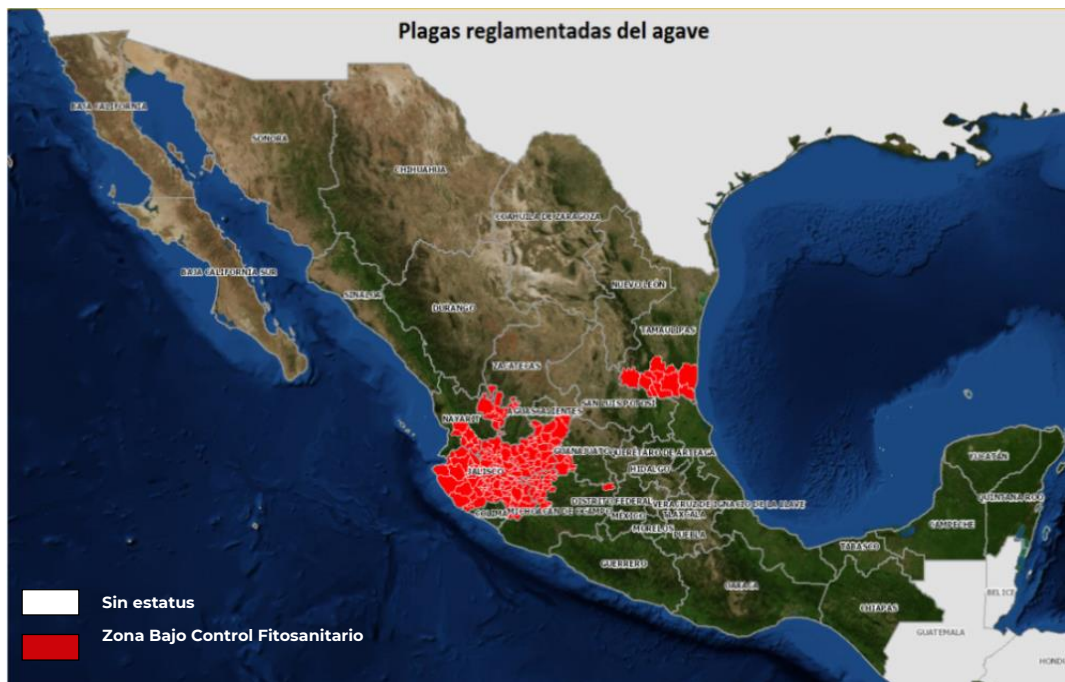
Plagas reglamentadas del agave

BAJA CALIFORNIA

SONORA

CHIHUAHUA

COAHUILA DE ZARAGOZA

NUEVO LEÓN

BAJA CALIFORNIA SUR

SINALOA

DURANGO

TAMAULIPAS

ZACATECAS

SAN LUIS POTOSÍ

NAYARIT

AGUASCALIENTES

GUANAJUATO

QUERÉTARO DE ARTEAGA

JALISCO

HIDALGO

DISTRITO FEDERAL

VERACRUZ DE IGNACIO DE LA LLAVE

COLIMA

MICHOACÁN DE OCAMPO

MÉXICO

TLAXCALA

MORELOS

PUEBLA

GUERRERO

OAXACA

TABASCO

YUCATÁN

QUINTANA ROO

CAMPECHE

CHIAPAS

BELICE

GUATEMALA

HONDU

Sin estatus

Zona Bajo Control Fitosanitario